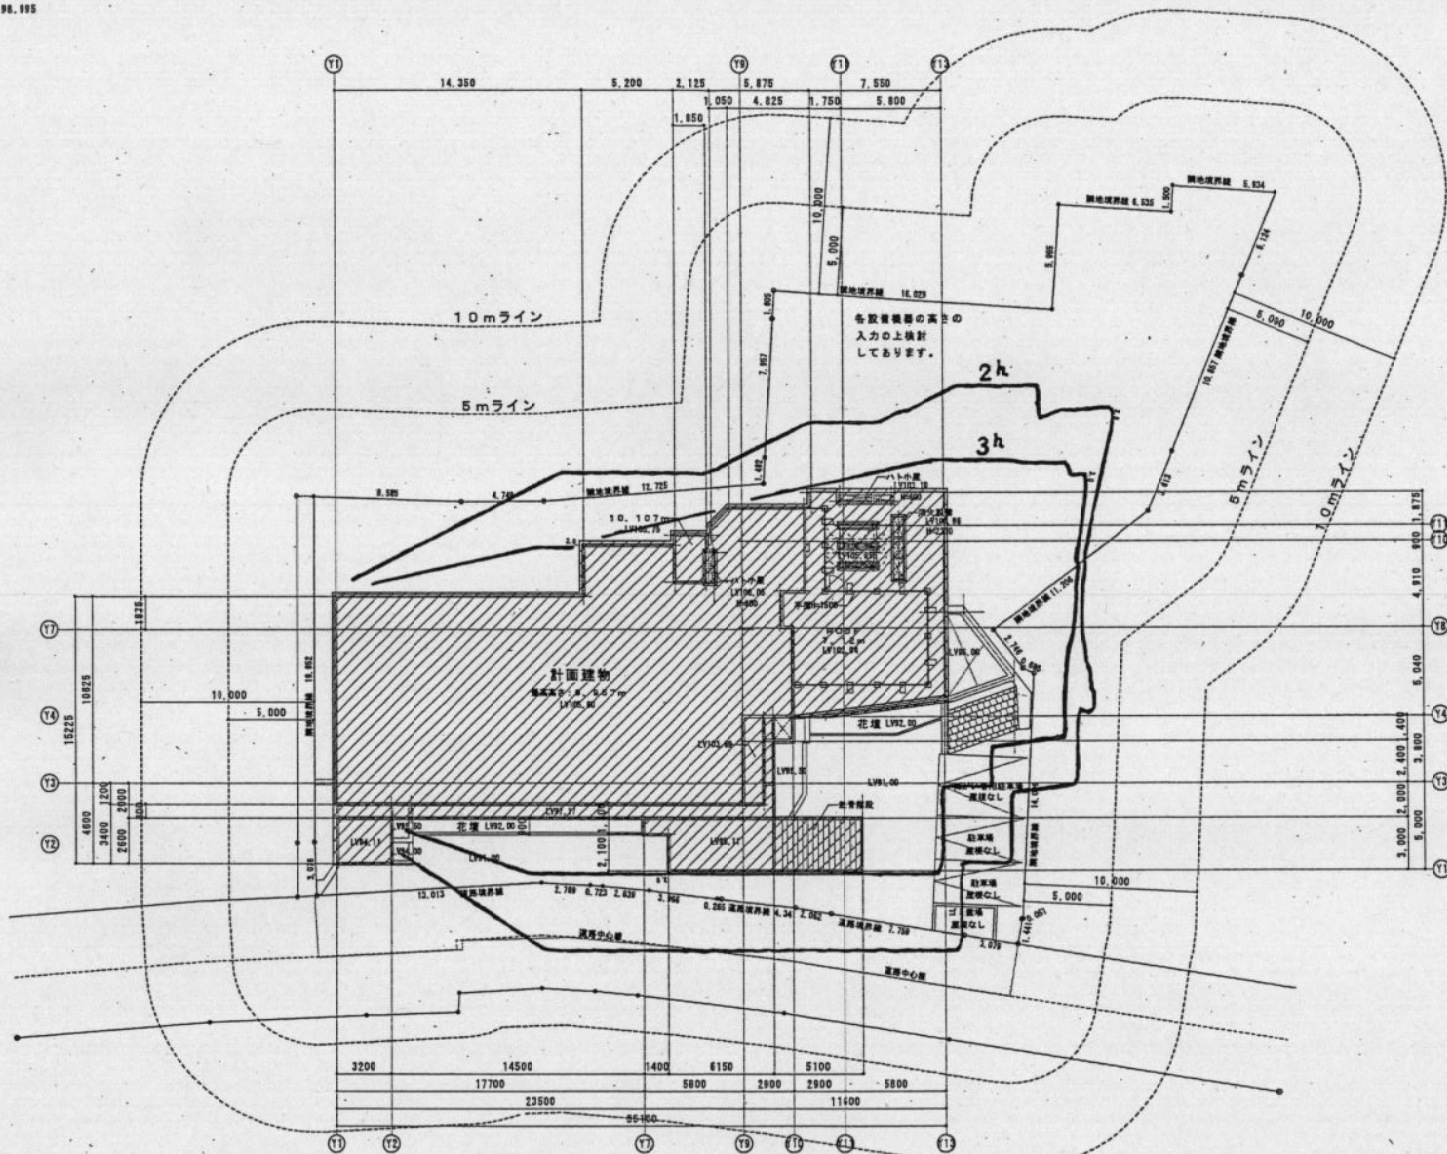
98.195

Y1 Y9 Y11 Y13

14,350 5,200 2,125 5,875 7,550
1,050 4,825 1,750 5,800
1,850

10,000
5,000

隣地境界線 6.535 1,900 隣地境界線 5.834

10mライン

各設備機器の高さの入力の上検討してあります。

5mライン

2h

3h

5,090 10,000

5mライン
10mライン

隣地境界線 12.725
10.107m

計画建物

花壇 LV92.00

花壇 LV92.00

駐車場
駐車場

10,000
5,000

道路中心線

11,000
5,000

15225 10825 1825
4600 3400 2600 1200 2000

Y7 Y4 Y3 Y2

1,875 900 4,910 6,040 400 2,400 3,800 2,000 5,000 3,000

3200 14500 1400 6150 5100
17700 5800 2900 2900 5800
23500 11400
35100

Y1 Y2 Y7 Y9 Y10 Y11 Y13